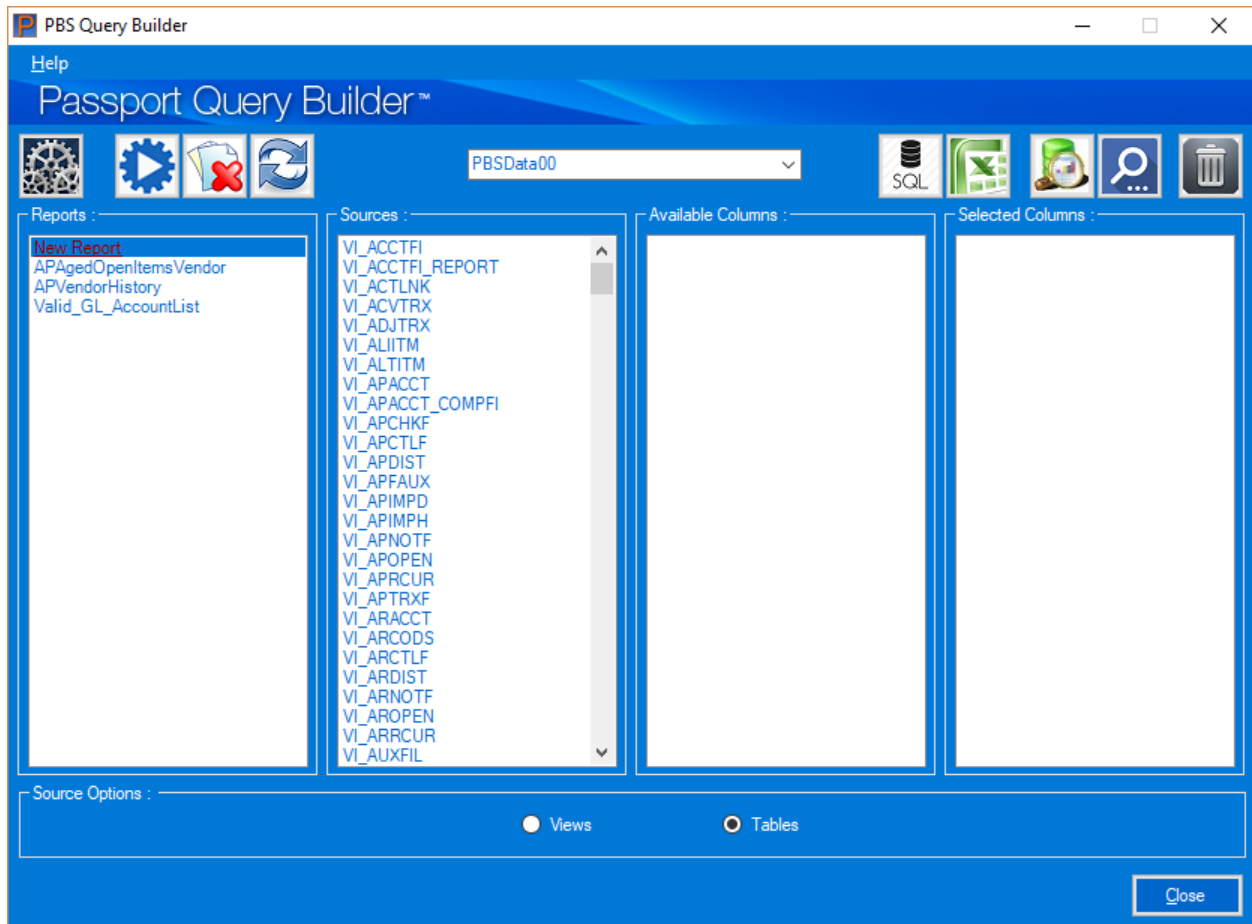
PBS Query Builder

Help

Passport Query Builder™

PBSData00

SQL

Reports :

New Report
APAgedOpenItemsVendor
APVendorHistory
Valid_GL_AccountList

Sources :

VI_ACCTFI
VI_ACCTFI_REPORT
VI_ACTLNK
VI_ACVTRX
VI_ADJTRX
VI_ALIITM
VI_ALTITM
VI_APACCT
VI_APACCT_COMPFI
VI_APCHKF
VI_APCTLF
VI_APDIST
VI_APFAUX
VI_APIMPD
VI_APIMPH
VI_APNOTF
VI_APOPEN
VI_APRCUR
VI_APTRXF
VI_ARACCT
VI_ARCODS
VI_ARCTLF
VI_ARDIST
VI_ARNOTF
VI_AROPEN
VI_ARRCUR
VI_AUXFIL

Available Columns :

Selected Columns :

Source Options :

Views

Tables

Close